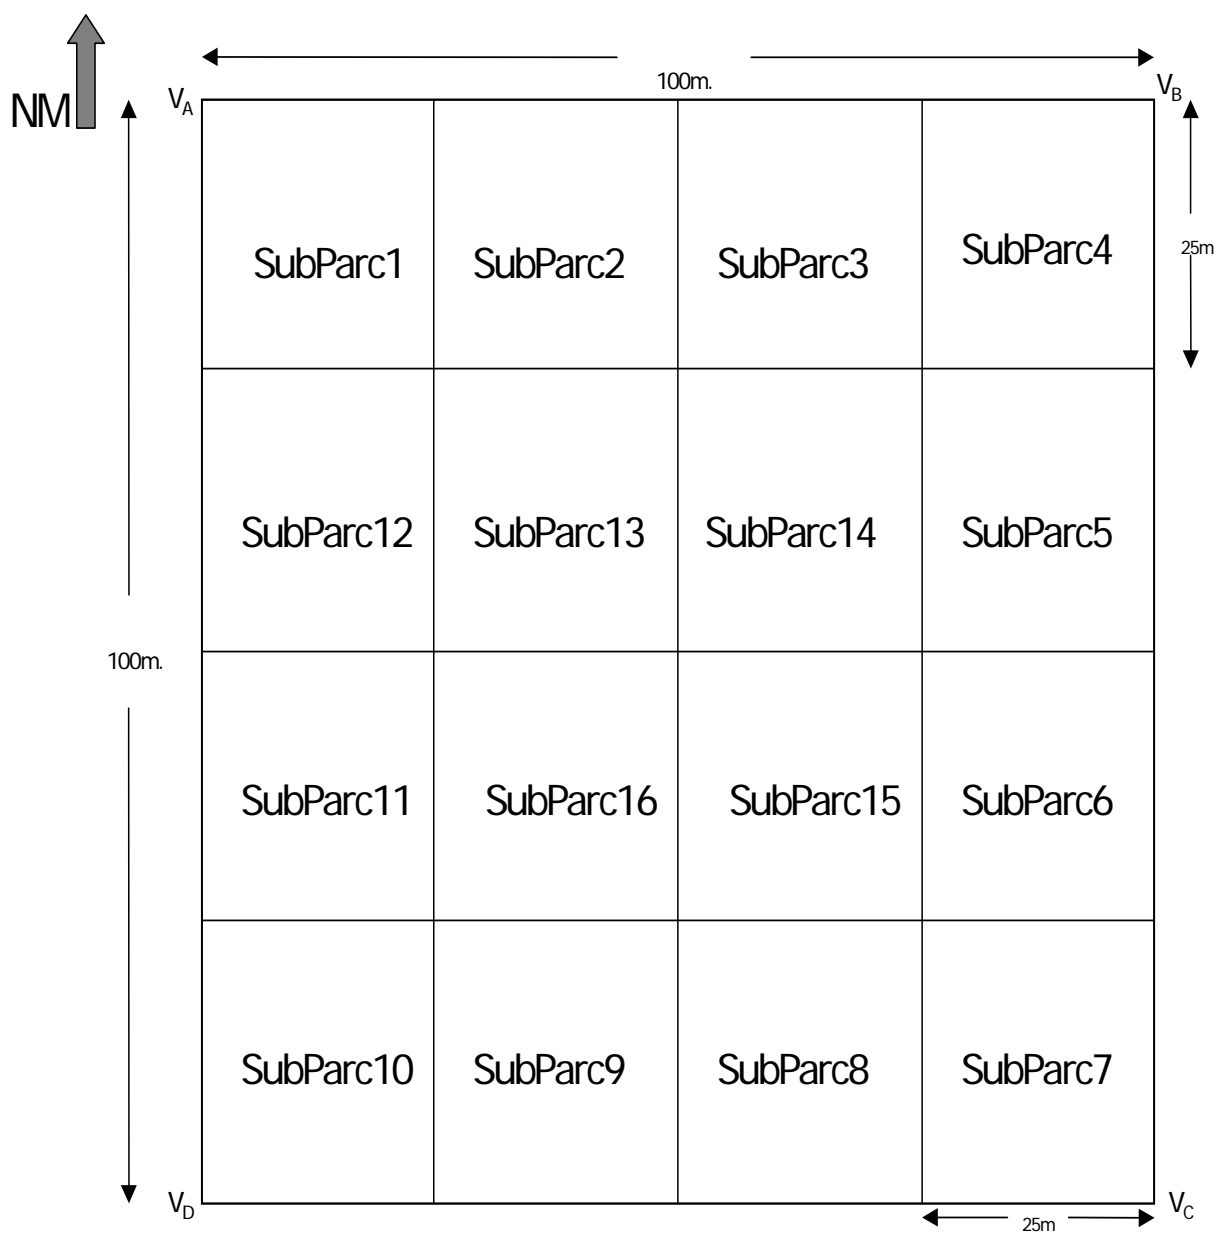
NM

100m.

$V_A$

$V_B$

25m

100m.

| SubParc1 | SubParc2 | SubParc3 | SubParc4 |
|---|---|---|---|
| SubParc12 | SubParc13 | SubParc14 | SubParc5 |
| SubParc11 | SubParc16 | SubParc15 | SubParc6 |
| SubParc10 | SubParc9 | SubParc8 | SubParc7 |

$V_D$

$V_C$

25m